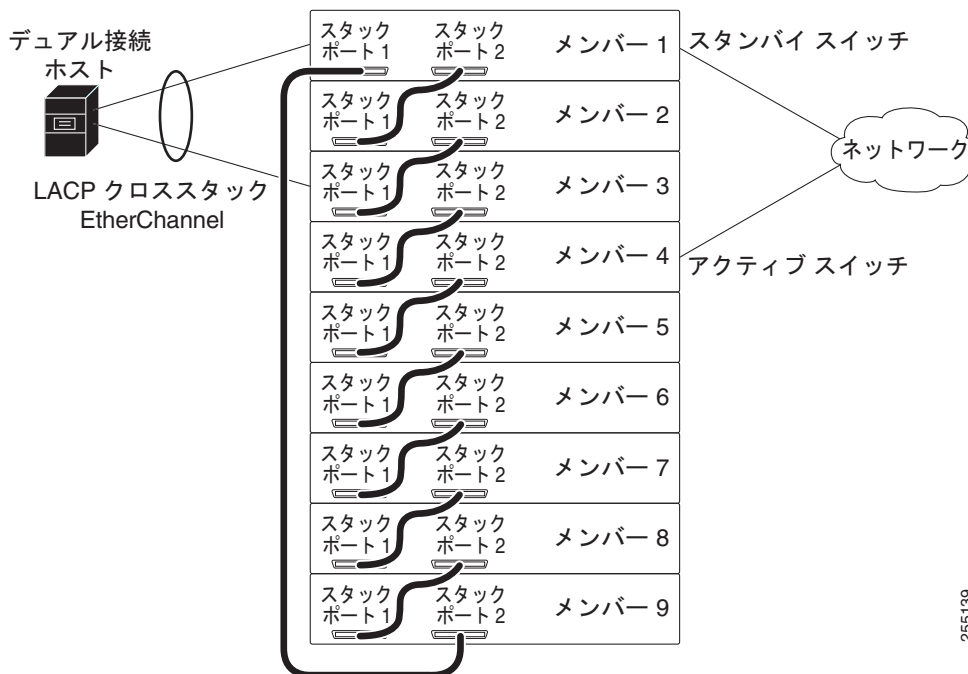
デュアル接続 ホスト

LACP クロススタック EtherChannel

スタック ポート 1
スタック ポート 2
メンバー 1
スタンバイ スイッチ

スタック ポート 1
スタック ポート 2
メンバー 2

ネットワーク

スタック ポート 1
スタック ポート 2
メンバー 3

スタック ポート 1
スタック ポート 2
メンバー 4
アクティブ スイッチ

スタック ポート 1
スタック ポート 2
メンバー 5

スタック ポート 1
スタック ポート 2
メンバー 6

スタック ポート 1
スタック ポート 2
メンバー 7

スタック ポート 1
スタック ポート 2
メンバー 8

スタック ポート 1
スタック ポート 2
メンバー 9

255139